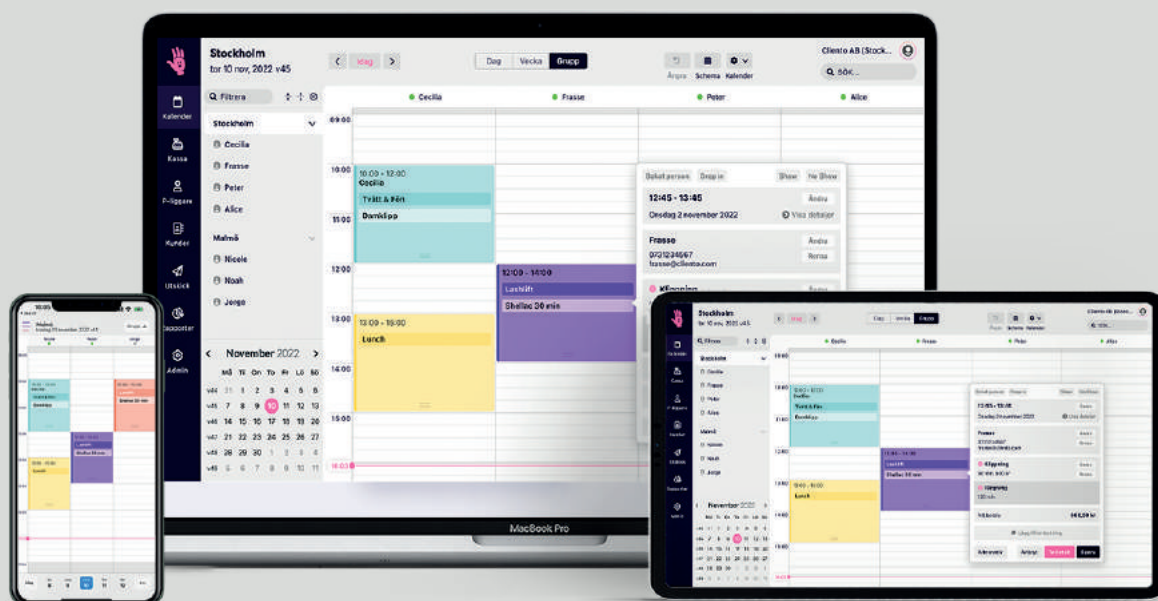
Stockholm
tor 10 nov, 2022 v45

Idag

Dag Vecka Grupp

Ångra Schema Kalender

Cliento AB (Stock...

SÖK...

Kalender
Kassa
P-liggare
Kunder
Utskick
Rapporter
Admin

Filtrera

Stockholm
Cecilia
Frasse
Peter
Alice

Malmö
Nicole
Noah
Jorge

November 2022

| | Må | Ti | On | To | Fr | Lö | Sö |
|---|---|---|---|---|---|---|---|
| v44 | 31 | 1 | 2 | 3 | 4 | 5 | 6 |
| v45 | 7 | 8 | 9 | 10 | 11 | 12 | 13 |
| v46 | 14 | 15 | 16 | 17 | 18 | 19 | 20 |
| v47 | 21 | 22 | 23 | 24 | 25 | 26 | 27 |
| v48 | 28 | 29 | 30 | 1 | 2 | 3 | 4 |
| v49 | 5 | 6 | 7 | 8 | 9 | 10 | 11 |

Cecilia
Frasse
Peter
Alice

09:00
10:00
11:00
12:00
13:00
14:00
15:00
16:03

10:00 - 12:00
Cecilia
Tvätt & Fön
Damklipp

12:00 - 14:00
Laslift
Shellac 30 min

13:00 - 15:00
Lunch

Bokat person Drop in Show No Show

12:45 - 13:45
Onsdag 2 november 2022
Ändra
Visa detaljer

Frasse
Ändra
0721234567
frasse@cliento.com
Rensa

Klippning
Ändra

MacBook Pro

Stockholm
tor 10 nov, 2022 v45

Frasse
Klippning
Färgning
Att betala
Lägg till en bokning
Avboka
Anteckna
Spara